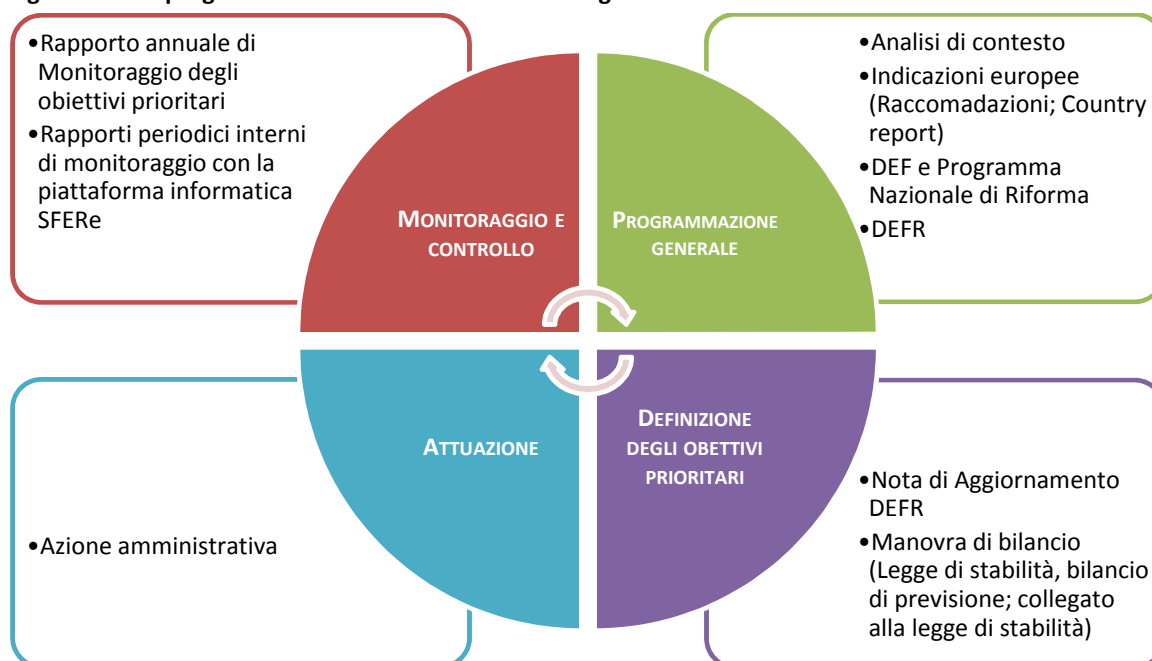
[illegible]

•Rapporto annuale di Monitoraggio degli obiettivi prioritari
•Rapporti periodici interni di monitoraggio con la piattaforma informatica SFERe

•Analisi di contesto
•Indicazioni europee (Raccomadazioni; Country report)
•DEF e Programma Nazionale di Riforma
•DEFR

MONITORAGGIO E CONTROLLO

PROGRAMMAZIONE GENERALE

ATTUAZIONE

DEFINIZIONE DEGLI OBETTIVI PRIORITARI

•Azione amministrativa

•Nota di Aggiornamento DEFR
•Manovra di bilancio (Legge di stabilità, bilancio di previsione; collegato alla legge di stabilità)